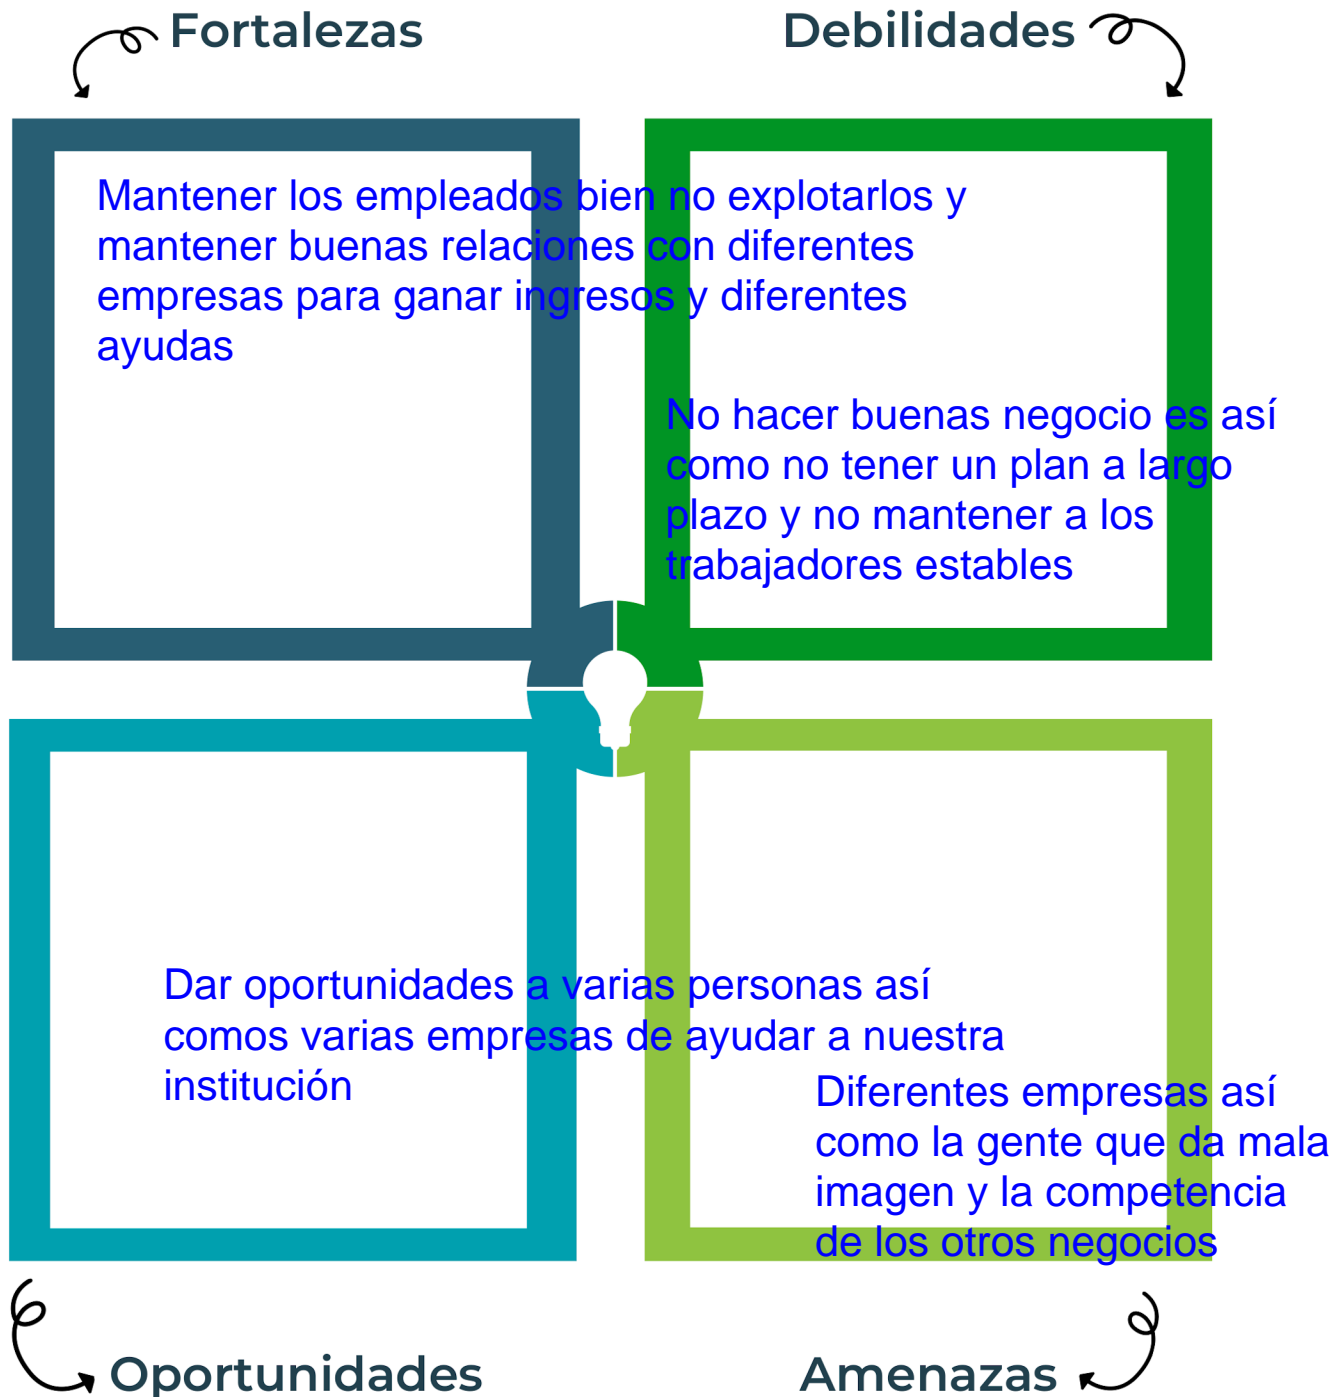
Fortalezas

Debilidades

Mantener los empleados bien no explotarlos y mantener buenas relaciones con diferentes empresas para ganar ingresos y diferentes ayudas

No hacer buenas negocio es así como no tener un plan a largo plazo y no mantener a los trabajadores estables

Dar oportunidades a varias personas así comos varias empresas de ayudar a nuestra institución

Diferentes empresas así como la gente que da mala imagen y la competencia de los otros negocios

Oportunidades

Amenazas